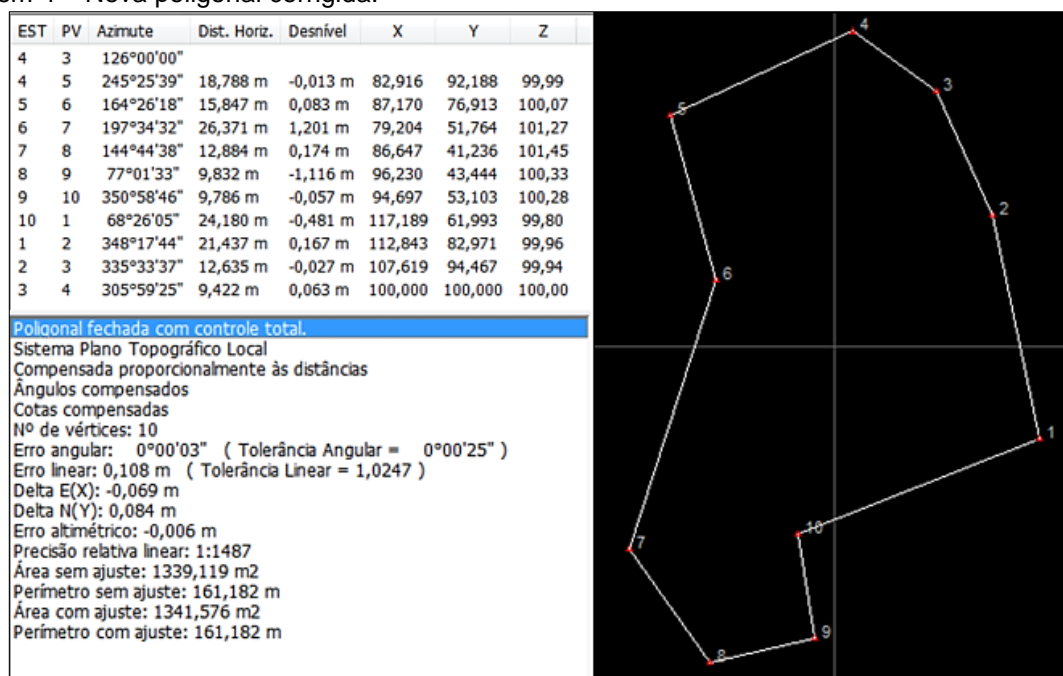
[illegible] Nova poligonal corrigida.

| EST | PV | Azimute | Dist. Horiz. | Desnível | X | Y | Z |
|---|---|---|---|---|---|---|---|
| 4 | 3 | 126°00'00" | | | | | |
| 4 | 5 | 245°25'39" | 18,788 m | -0,013 m | 82,916 | 92,188 | 99,99 |
| 5 | 6 | 164°26'18" | 15,847 m | 0,083 m | 87,170 | 76,913 | 100,07 |
| 6 | 7 | 197°34'32" | 26,371 m | 1,201 m | 79,204 | 51,764 | 101,27 |
| 7 | 8 | 144°44'38" | 12,884 m | 0,174 m | 86,647 | 41,236 | 101,45 |
| 8 | 9 | 77°01'33" | 9,832 m | -1,116 m | 96,230 | 43,444 | 100,33 |
| 9 | 10 | 350°58'46" | 9,786 m | -0,057 m | 94,697 | 53,103 | 100,28 |
| 10 | 1 | 68°26'05" | 24,180 m | -0,481 m | 117,189 | 61,993 | 99,80 |
| 1 | 2 | 348°17'44" | 21,437 m | 0,167 m | 112,843 | 82,971 | 99,96 |
| 2 | 3 | 335°33'37" | 12,635 m | -0,027 m | 107,619 | 94,467 | 99,94 |
| 3 | 4 | 305°59'25" | 9,422 m | 0,063 m | 100,000 | 100,000 | 100,00 |

Poligonal fechada com controle total.
Sistema Plano Topográfico Local
Compensada proporcionalmente às distâncias
Ângulos compensados
Cotas compensadas
Nº de vértices: 10
Erro angular: 0°00'03" ( Tolerância Angular = 0°00'25" )
Erro linear: 0,108 m ( Tolerância Linear = 1,0247 )
Delta E(X): -0,069 m
Delta N(Y): 0,084 m
Erro altimétrico: -0,006 m
Precisão relativa linear: 1:1487
Área sem ajuste: 1339,119 m2
Perímetro sem ajuste: 161,182 m
Área com ajuste: 1341,576 m2
Perímetro com ajuste: 161,182 m

4
3
5
2
6
1
10
7
9
8